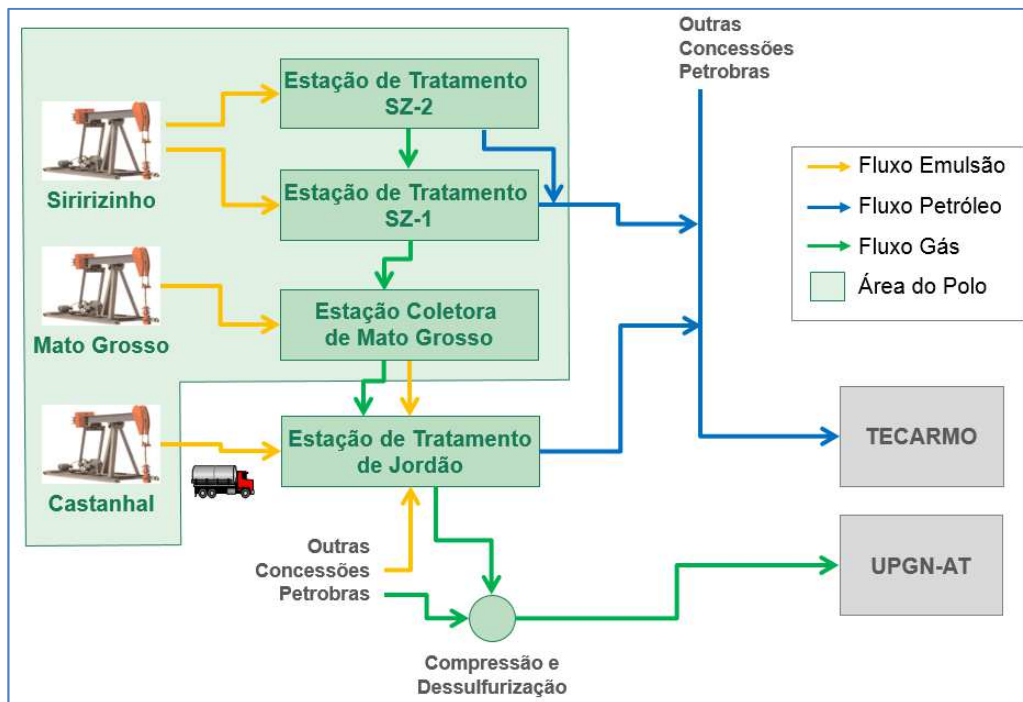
Outras Concessões Petrobras

Estação de Tratamento SZ-2

Siririzinho

Estação de Tratamento SZ-1

Fluxo Emulsão

Fluxo Petróleo

Fluxo Gás

Área do Polo

Mato Grosso

Estação Coletora de Mato Grosso

Castanhal

Estação de Tratamento de Jordão

TECARMO

UPGN-AT

Outras Concessões Petrobras

Compressão e Dessulfurização